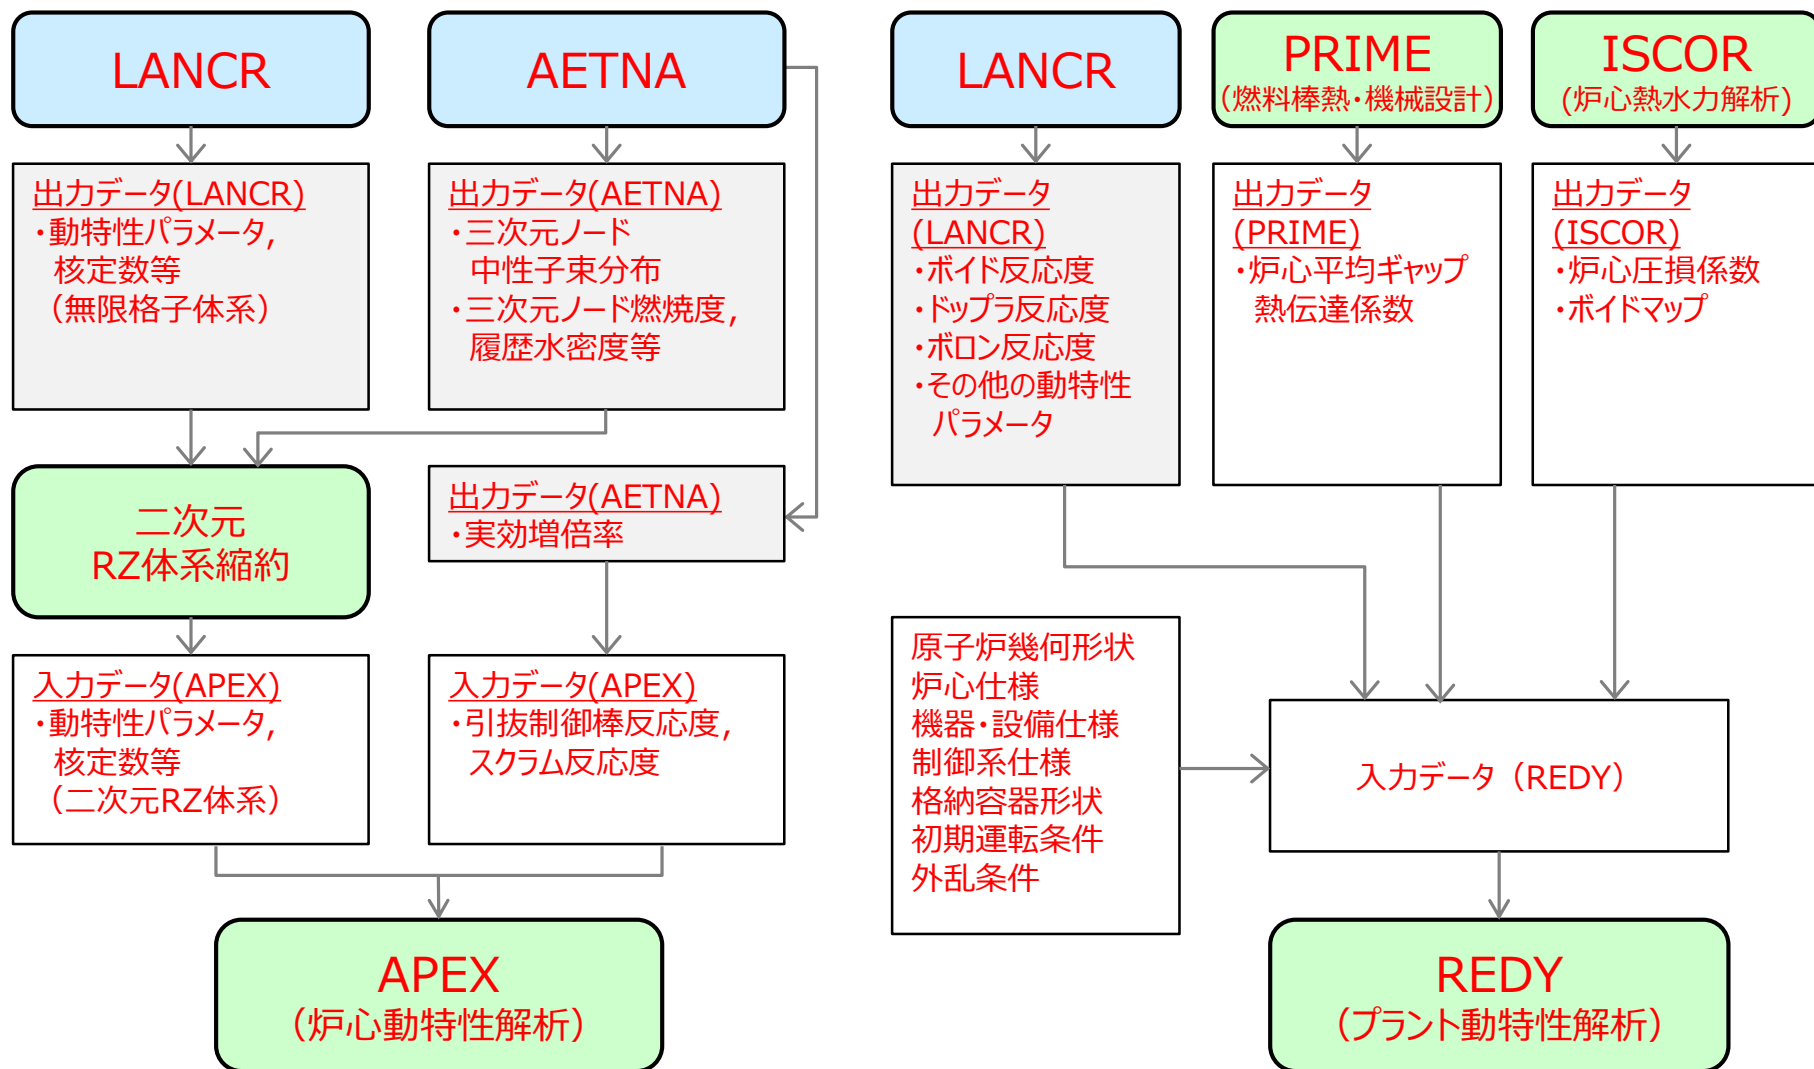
LANCR

AETNA

出力データ(LANCR)
・動特性パラメータ，
核定数等
（無限格子体系）

出力データ(AETNA)
・三次元ノード
中性子束分布
・三次元ノード燃焼度，
履歴水密度等

二次元
RZ体系縮約

出力データ(AETNA)
・実効増倍率

入力データ(APEX)
・動特性パラメータ，
核定数等
（二次元RZ体系）

入力データ(APEX)
・引抜制御棒反応度，
スクラム反応度

APEX
（炉心動特性解析）

LANCR

PRIME
（燃料棒熱・機械設計）

ISCOR
（炉心熱水力解析）

出力データ
(LANCR)
・ボイド反応度
・ドップラ反応度
・ボロン反応度
・その他の動特性
パラメータ

出力データ
(PRIME)
・炉心平均ギャップ
熱伝達係数

出力データ
(ISCOR)
・炉心圧損係数
・ボイドマップ

原子炉幾何形状
炉心仕様
機器・設備仕様
制御系仕様
格納容器形状
初期運転条件
外乱条件

入力データ（REDY）

REDY
（プラント動特性解析）